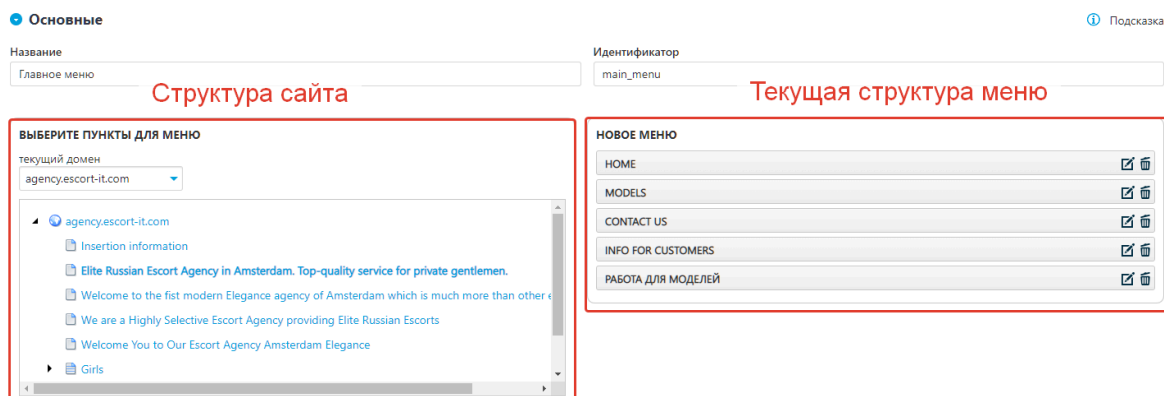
Основные

Подсказка

Название
Главное меню

Идентификатор
main_menu

Структура сайта

Текущая структура меню

ВЫБЕРИТЕ ПУНКТЫ ДЛЯ МЕНЮ
текущий домен
agency.escort-it.com

agency.escort-it.com
Insertion information
Elite Russian Escort Agency in Amsterdam. Top-quality service for private gentlemen.
Welcome to the fist modern Elegance agency of Amsterdam which is much more than other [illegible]
We are a Highly Selective Escort Agency providing Elite Russian Escorts
Welcome You to Our Escort Agency Amsterdam Elegance
Girls

НОВОЕ МЕНЮ
HOME
MODELS
CONTACT US
INFO FOR CUSTOMERS
РАБОТА ДЛЯ МОДЕЛЕЙ